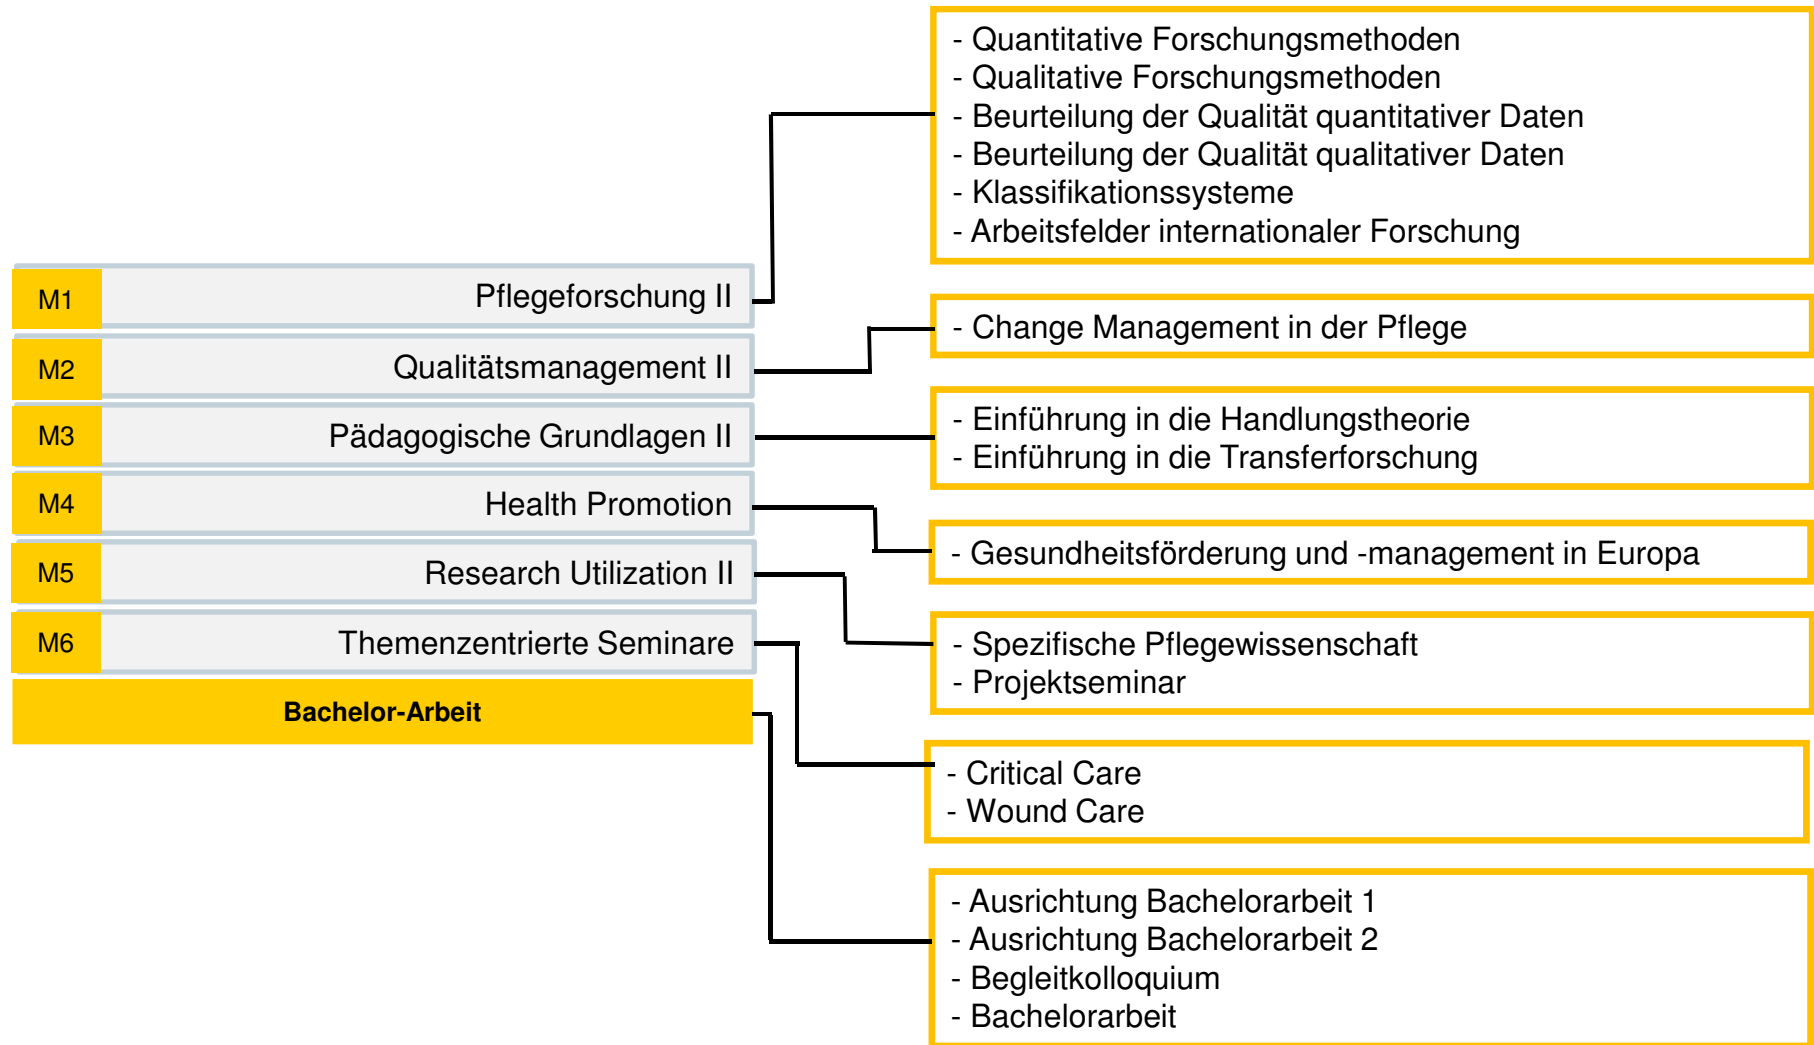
- Quantitative Forschungsmethoden
- Qualitative Forschungsmethoden
- Beurteilung der Qualität quantitativer Daten
- Beurteilung der Qualität qualitativer Daten
- Klassifikationssysteme
- Arbeitsfelder internationaler Forschung

M1 Pflegeforschung II

- Change Management in der Pflege

M2 Qualitätsmanagement II

M3 Pädagogische Grundlagen II

- Einführung in die Handlungstheorie
- Einführung in die Transferforschung

M4 Health Promotion

- Gesundheitsförderung und -management in Europa

M5 Research Utilization II

M6 Themenzentrierte Seminare

- Spezifische Pflegewissenschaft
- Projektseminar

Bachelor-Arbeit

- Critical Care
- Wound Care

- Ausrichtung Bachelorarbeit 1
- Ausrichtung Bachelorarbeit 2
- Begleitkolloquium
- Bachelorarbeit